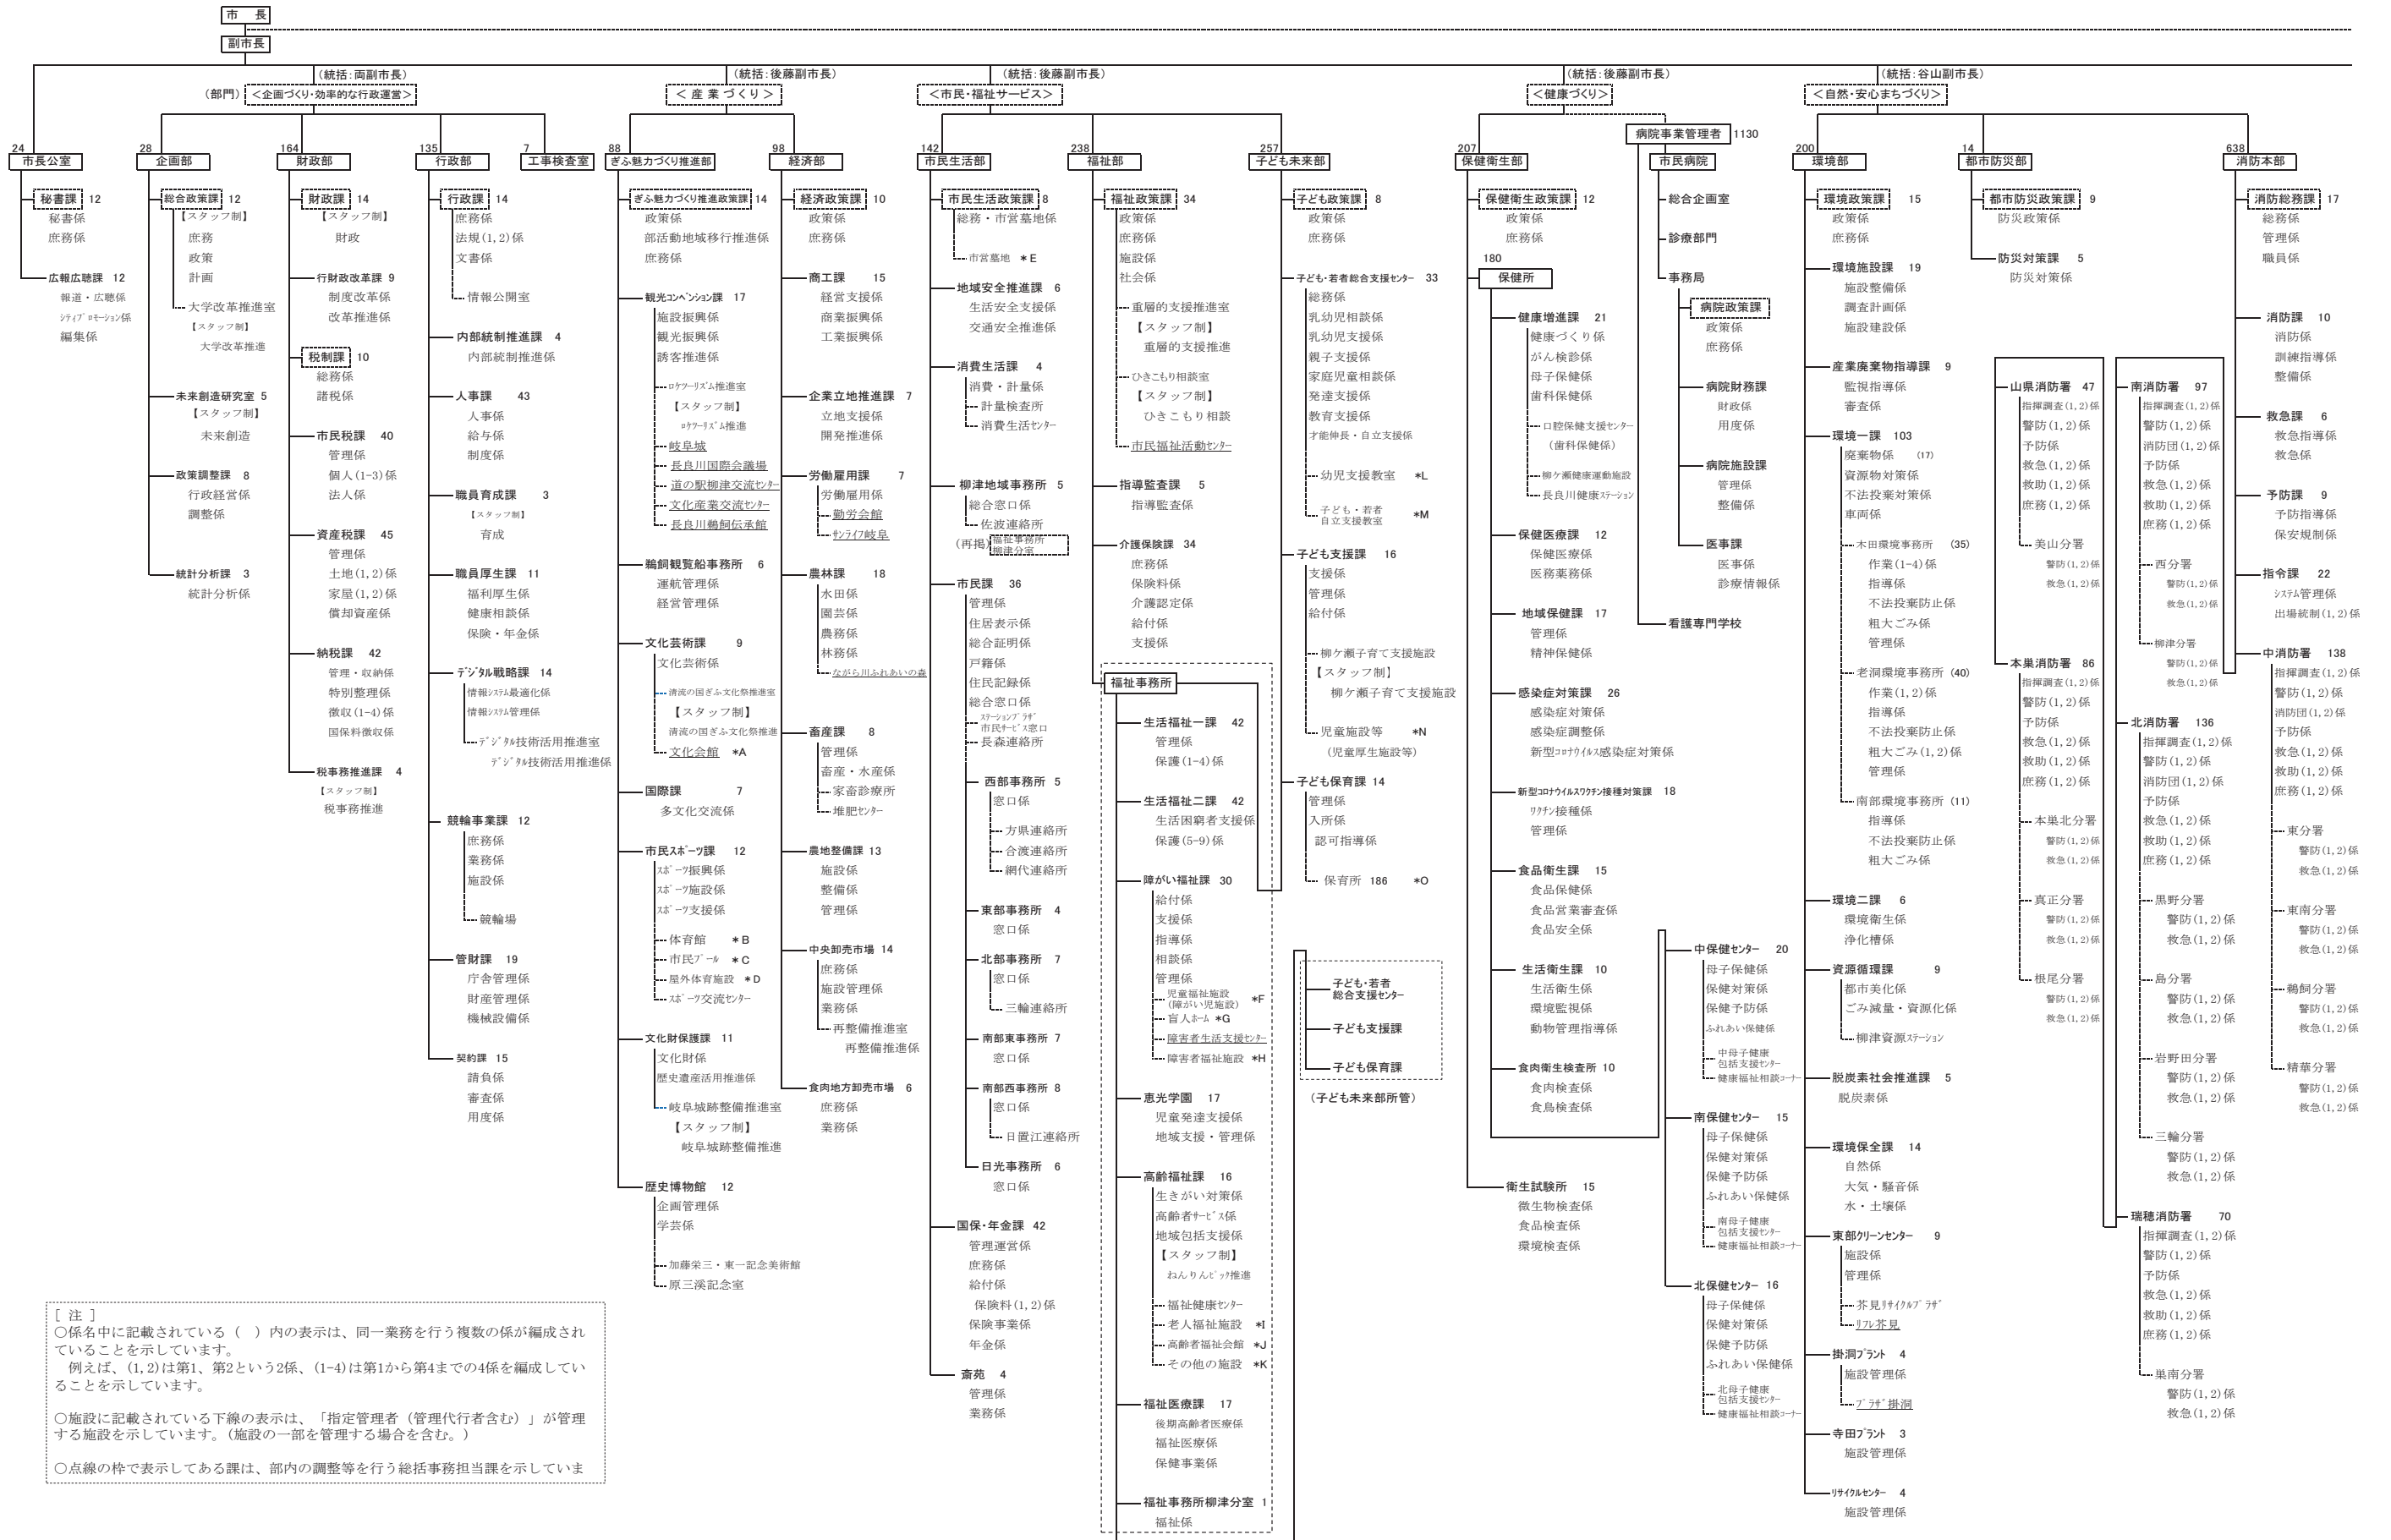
市長
副市長

(統括:両副市長)
(部門) <企画づくり・効率的な行政運営>
(統括:後藤副市長)
<産業づくり>
(統括:後藤副市長)
<市民・福祉サービス>
(統括:後藤副市長)
<健康づくり>
(統括:谷山副市長)
<自然・安心まちづくり>

24 市長公室
秘書課 12
秘書係
庶務係
広報広聴課 12
報道・広聴係
シティプロモーション係
編集係

28 企画部
総合政策課 12
【スタッフ制】
庶務
政策
計画
大学改革推進室
【スタッフ制】
大学改革推進
未来創造研究室 5
【スタッフ制】
未来創造
政策調整課 8
行政経営係
調整係
統計分析課 3
統計分析係

164 財政部
財政課 14
【スタッフ制】
財政
行財政改革課 9
制度改革係
改革推進係
税制課 10
総務係
諸税係
市民税課 40
管理係
個人(1-3)係
法人係
資産税課 45
管理係
土地(1,2)係
家屋(1,2)係
償却資産係
納税課 42
管理・収納係
特別整理係
徴収(1-4)係
国保料徴収係
税事務推進課 4
【スタッフ制】
税事務推進

135 行政部
行政課 14
庶務係
法規(1,2)係
文書係
情報公開室
内部統制推進課 4
内部統制推進係
人事課 43
人事係
給与係
制度係
職員育成課 3
【スタッフ制】
育成
職員厚生課 11
福利厚生係
健康相談係
保険・年金係
デジタル戦略課 14
情報システム最適化係
情報システム管理係
デジタル技術活用推進室
デジタル技術活用推進係
競輪事業課 12
庶務係
業務係
施設係
競輪場
管財課 19
庁舎管理係
財産管理係
機械設備係
契約課 15
請負係
審査係
用度係

7 工事検査室

88 ぎふ魅力づくり推進部
ぎふ魅力づくり推進政策課 14
政策係
部活動地域移行推進係
庶務係
観光コンベンション課 17
施設振興係
観光振興係
誘客推進係
ロケツーリズム推進室
【スタッフ制】
ロケツーリズム推進
岐阜城
長良川国際会議場
道の駅柳津交流センター
文化産業交流センター
長良川鵜飼伝承館
鵜飼観覧船事務所 6
運航管理係
経営管理係
文化芸術課 9
文化芸術係
清流の国ぎふ文化祭推進室
【スタッフ制】
清流の国ぎふ文化祭推進
文化会館 *A
国際課 7
多文化交流係
市民スポーツ課 12
スポーツ振興係
スポーツ施設係
スポーツ支援係
体育館 *B
市民プール *C
屋外体育施設 *D
スポーツ交流センター
文化財保護課 11
文化財係
歴史遺産活用推進係
岐阜城跡整備推進室
【スタッフ制】
岐阜城跡整備推進
歴史博物館 12
企画管理係
学芸係
加藤栄三・東一記念美術館
原三溪記念室

98 経済部
経済政策課 10
政策係
庶務係
商工課 15
経営支援係
商業振興係
工業振興係
企業立地推進課 7
立地支援係
開発推進係
労働雇用課 7
労働雇用係
勤労会館
サンライフ岐阜
農林課 18
水田係
園芸係
農務係
林務係
ながら川ふれあいの森
畜産課 8
管理係
畜産・水産係
家畜診療所
堆肥センター
農地整備課 13
施設係
整備係
管理係
中央卸売市場 14
庶務係
施設管理係
業務係
再整備推進室
再整備推進係
食肉地方卸売市場 6
庶務係
業務係

142 市民生活部
市民生活政策課 8
総務・市営墓地係
市営墓地 *E
地域安全推進課 6
生活安全支援係
交通安全推進係
消費生活課 4
消費・計量係
計量検査所
消費生活センター
柳津地域事務所 5
総合窓口係
佐波連絡所
(再掲)福祉事務所柳津分室
市民課 36
管理係
住居表示係
総合証明係
戸籍係
住民記録係
総合窓口係
ステーションプラザ市民サービス窓口
長森連絡所
西部事務所 5
窓口係
方県連絡所
合渡連絡所
網代連絡所
東部事務所 4
窓口係
北部事務所 7
窓口係
三輪連絡所
南部東事務所 7
窓口係
南部西事務所 8
窓口係
日置江連絡所
日光事務所 6
窓口係
国保・年金課 42
管理運営係
庶務係
給付係
保険料(1,2)係
保険事業係
年金係
斎苑 4
管理係
業務係

238 福祉部
福祉政策課 34
政策係
庶務係
施設係
社会係
重層的支援推進室
【スタッフ制】
重層的支援推進
ひきこもり相談室
【スタッフ制】
ひきこもり相談
市民福祉活動センター
指導監査課 5
指導監査係
介護保険課 34
庶務係
保険料係
介護認定係
給付係
支援係
福祉事務所
生活福祉一課 42
管理係
保護(1-4)係
生活福祉二課 42
生活困窮者支援係
保護(5-9)係
障がい福祉課 30
給付係
支援係
指導係
相談係
管理係
児童福祉施設(障がい児施設) *F
盲人ホーム *G
障害者生活支援センター
障害者福祉施設 *H
恵光学園 17
児童発達支援係
地域支援・管理係
高齢福祉課 16
生きがい対策係
高齢者サービス係
地域包括支援係
【スタッフ制】
ねんりんピック推進
福祉健康センター
老人福祉施設 *I
高齢者福祉会館 *J
その他の施設 *K
福祉医療課 17
後期高齢者医療係
福祉医療係
保健事業係
福祉事務所柳津分室 1
福祉係

257 子ども未来部
子ども政策課 8
政策係
庶務係
子ども・若者総合支援センター 33
総務係
乳幼児相談係
乳幼児支援係
親子支援係
家庭児童相談係
発達支援係
教育支援係
才能伸長・自立支援係
幼児支援教室 *L
子ども・若者自立支援教室 *M
子ども支援課 16
支援係
管理係
給付係
柳ケ瀬子育て支援施設
【スタッフ制】
柳ケ瀬子育て支援施設
児童施設等 *N
(児童厚生施設等)
子ども保育課 14
管理係
入所係
認可指導係
保育所 186 *O

子ども・若者総合支援センター
子ども支援課
子ども保育課
(子ども未来部所管)

207 保健衛生部
保健衛生政策課 12
政策係
庶務係
180 保健所
健康増進課 21
健康づくり係
がん検診係
母子保健係
歯科保健係
口腔保健支援センター(歯科保健係)
柳ケ瀬健康運動施設
長良川健康ステーション
保健医療課 12
保健医療係
医療薬務係
地域保健課 17
管理係
精神保健係
感染症対策課 26
感染症対策係
感染症調整係
新型コロナウイルス感染症対策係
新型コロナウイルスワクチン接種対策課 18
ワクチン接種係
管理係
食品衛生課 15
食品保健係
食品営業審査係
食品安全係
生活衛生課 10
生活衛生係
環境監視係
動物管理指導係
食肉衛生検査所 10
食肉検査係
食鳥検査係
中保健センター 20
母子保健係
保健対策係
保健予防係
ふれあい保健係
中母子健康包括支援センター
健康福祉相談コーナー
南保健センター 15
母子保健係
保健対策係
保健予防係
ふれあい保健係
南母子健康包括支援センター
健康福祉相談コーナー
北保健センター 16
母子保健係
保健対策係
保健予防係
ふれあい保健係
北母子健康包括支援センター
健康福祉相談コーナー
衛生試験所 15
微生物検査係
食品検査係
環境検査係

病院事業管理者 1130
市民病院
総合企画室
診療部門
事務局
病院政策課
政策係
庶務係
病院財務課
財政係
用度係
病院施設課
管理係
整備係
医事課
医事係
診療情報係
看護専門学校

200 環境部
環境政策課 15
政策係
庶務係
環境施設課 19
施設整備係
調査計画係
施設建設係
産業廃棄物指導課 9
監視指導係
審査係
環境一課 103
廃棄物係 (17)
資源物対策係
不法投棄対策係
車両係
木田環境事務所 (35)
作業(1-4)係
指導係
不法投棄防止係
粗大ごみ係
管理係
老洞環境事務所 (40)
作業(1,2)係
指導係
不法投棄防止係
粗大ごみ(1,2)係
管理係
南部環境事務所 (11)
指導係
不法投棄防止係
粗大ごみ係
環境二課 6
環境衛生係
浄化槽係
資源循環課 9
都市美化係
ごみ減量・資源化係
柳津資源ステーション
脱炭素社会推進課 5
脱炭素係
環境保全課 14
自然係
大気・騒音係
水・土壌係
東部クリーンセンター 9
施設係
管理係
芥見リサイクルプラザ
リフレ芥見
掛洞プラント 4
施設管理係
プラザ掛洞
寺田プラント 3
施設管理係
リサイクルセンター 4
施設管理係

14 都市防災部
都市防災政策課 9
防災政策係
防災対策課 5
防災対策係

山県消防署 47
指揮調査(1,2)係
警防(1,2)係
予防係
救急(1,2)係
救助(1,2)係
庶務(1,2)係
美山分署
警防(1,2)係
救急(1,2)係
本巣消防署 86
指揮調査(1,2)係
警防(1,2)係
予防係
救急(1,2)係
救助(1,2)係
庶務(1,2)係
本巣北分署
警防(1,2)係
救急(1,2)係
真正分署
警防(1,2)係
救急(1,2)係
根尾分署
警防(1,2)係
救急(1,2)係

南消防署 97
指揮調査(1,2)係
警防(1,2)係
消防団(1,2)係
予防係
救急(1,2)係
救助(1,2)係
庶務(1,2)係
西分署
警防(1,2)係
救急(1,2)係
柳津分署
警防(1,2)係
救急(1,2)係
北消防署 136
指揮調査(1,2)係
警防(1,2)係
消防団(1,2)係
予防係
救急(1,2)係
救助(1,2)係
庶務(1,2)係
黒野分署
警防(1,2)係
救急(1,2)係
島分署
警防(1,2)係
救急(1,2)係
岩野田分署
警防(1,2)係
救急(1,2)係
三輪分署
警防(1,2)係
救急(1,2)係
瑞穂消防署 70
指揮調査(1,2)係
警防(1,2)係
予防係
救急(1,2)係
救助(1,2)係
庶務(1,2)係
巣南分署
警防(1,2)係
救急(1,2)係

638 消防本部
消防総務課 17
総務係
管理係
職員係
消防課 10
消防係
訓練指導係
整備係
救急課 6
救急指導係
救急係
予防課 9
予防指導係
保安規制係
指令課 22
システム管理係
出場統制(1,2)係
中消防署 138
指揮調査(1,2)係
警防(1,2)係
消防団(1,2)係
予防係
救急(1,2)係
救助(1,2)係
庶務(1,2)係
東分署
警防(1,2)係
救急(1,2)係
東南分署
警防(1,2)係
救急(1,2)係
鶉飼分署
警防(1,2)係
救急(1,2)係
精華分署
警防(1,2)係
救急(1,2)係

[注]
○係名中に記載されている( )内の表示は、同一業務を行う複数の係が編成されていることを示しています。
例えば、(1,2)は第1、第2という2係、(1-4)は第1から第4までの4係を編成していることを示しています。

○施設に記載されている下線の表示は、「指定管理者(管理代行者含む)」が管理する施設を示しています。(施設の一部を管理する場合を含む。)

○点線の枠で表示してある課は、部内の調整等を行う総括事務担当課を示していま